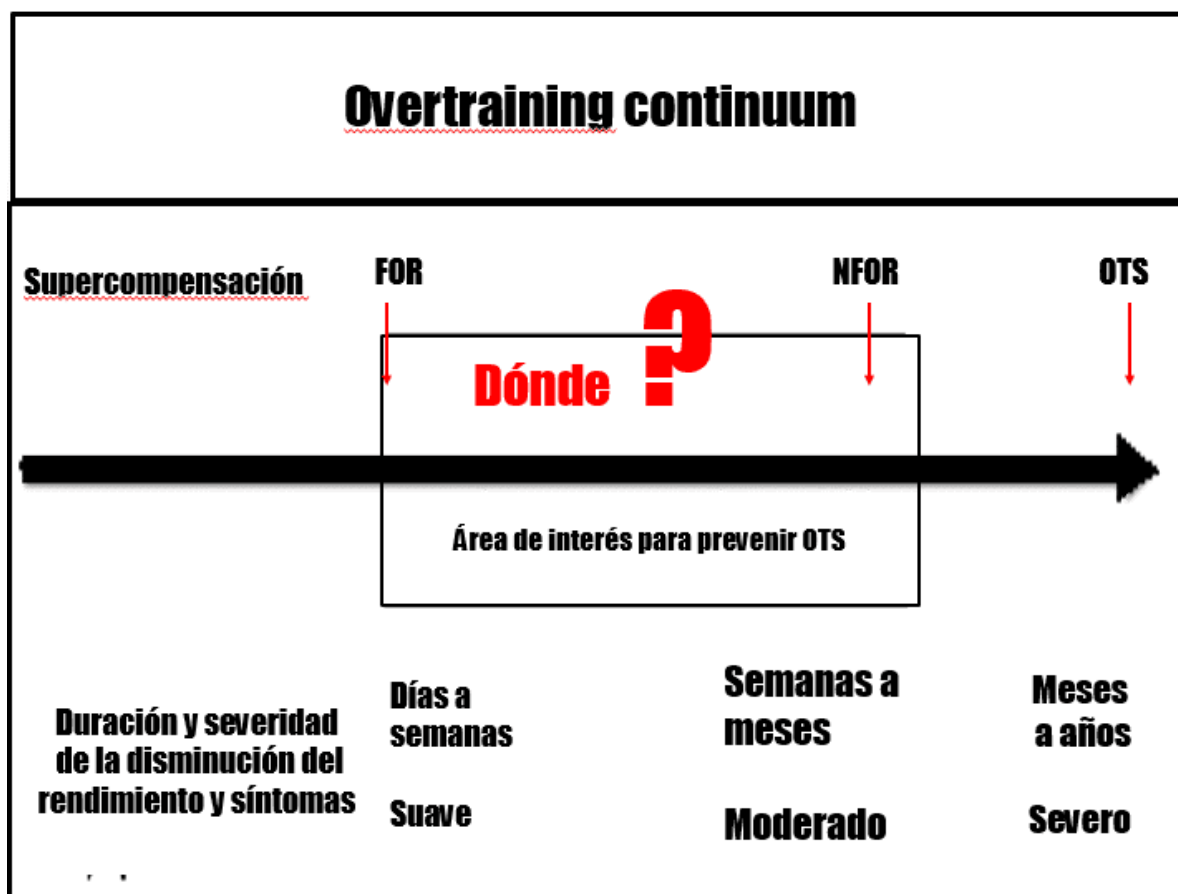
Overtraining continuum

Supercompensación

FOR

NFOR

OTS

Dónde ?

Área de interés para prevenir OTS

Duración y severidad de la disminución del rendimiento y síntomas

Días a semanas

Suave

Semanas a meses

Moderado

Meses a años

Severo